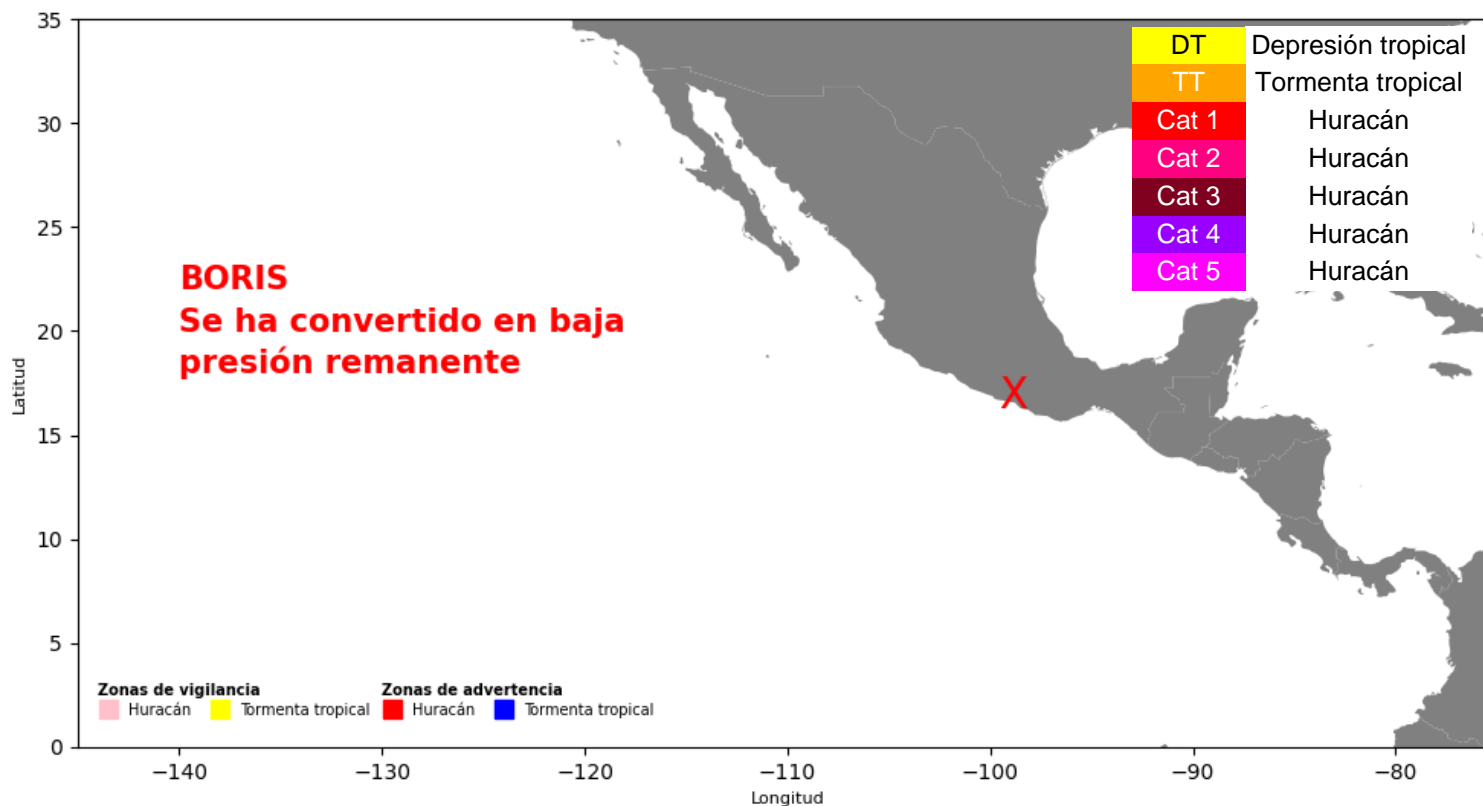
BORIS
Se ha convertido en baja presión remanente

| DT | Depresión tropical |
|---|---|
| TT | Tormenta tropical |
| Cat 1 | Huracán |
| Cat 2 | Huracán |
| Cat 3 | Huracán |
| Cat 4 | Huracán |
| Cat 5 | Huracán |

X

Zonas de vigilancia
Huracán
Tormenta tropical

Zonas de advertencia
Huracán
Tormenta tropical

Latitud
35
30
25
20
15
10
5
0

−140 −130 −120 −110 −100 −90 −80
Longitud